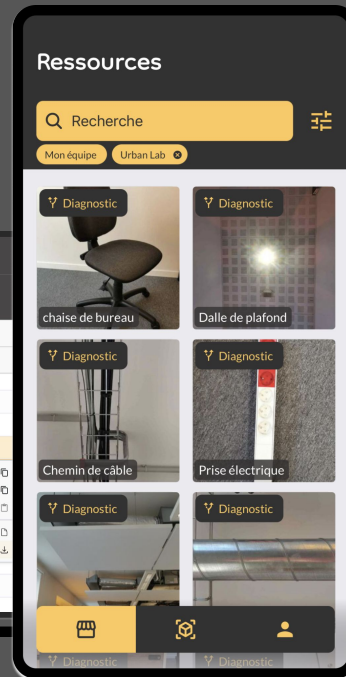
Ressources

Recherche

Mon équipe
Urban Lab

Diagnostic
chaise de bureau

Diagnostic
Dalle de plafond

Diagnostic
Chemin de câble

Diagnostic
Prise électrique

Diagnostic

Diagnostic

Diagnostic

Diagnostic